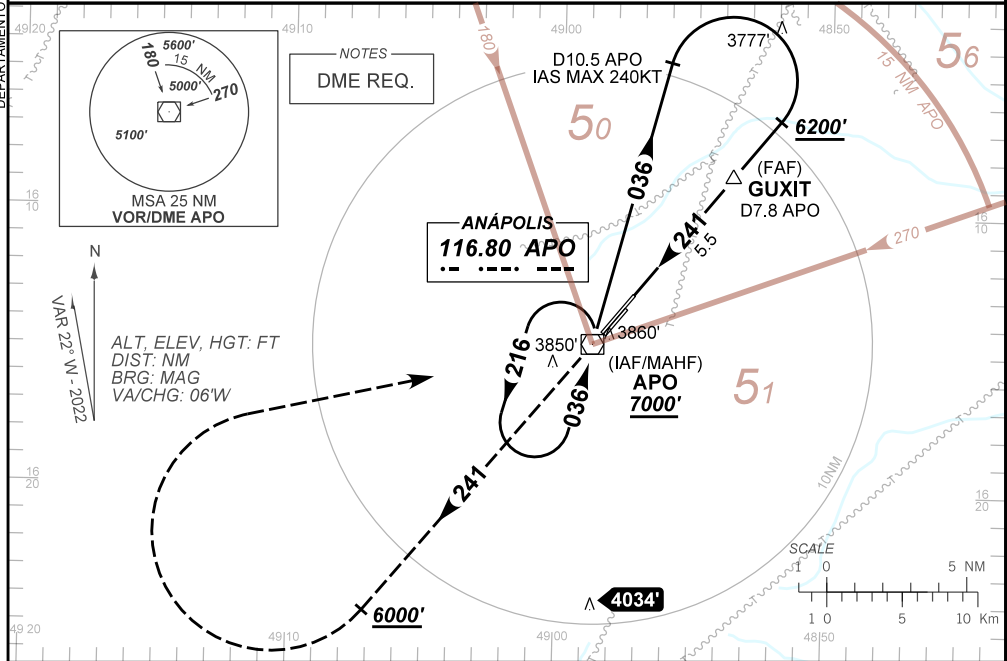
DEPARTAMENTO

49 10

48 50

5600'
15 NM
180
5000'
270
5100'
MSA 25 NM
VOR/DME APO

NOTES
DME REQ.

180

D10.5 APO
IAS MAX 240KT

3777'

$5_6$

15 NM APO

$5_0$

6200'

036

(FAF)
GUXIT
D7.8 APO

16 10

16 10

ANÁPOLIS
116.80 APO

241
5.5

270

N

VAR 22° W - 2022

ALT, ELEV, HGT: FT
DIST: NM
BRG: MAG
VA/CHG: 06'W

3850'
3860'
216
(IAF/MAHF)
APO
7000'
036

$5_1$

16 20

241

10NM

16 20

SCALE
1 0 5 NM
1 0 5 10 Km

6000'

4034'

49 20

49 10

49 00

48 50